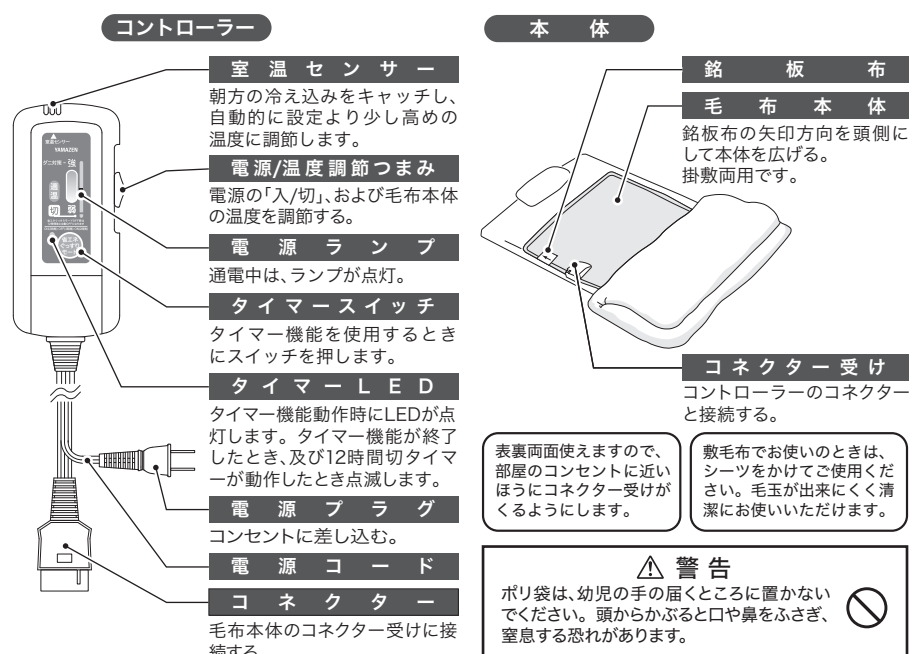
コントローラー

室温センサー
朝方の冷え込みをキャッチし、自動的に設定より少し高めの温度に調節します。

電源/温度調節つまみ
電源の「入/切」、および毛布本体の温度を調節する。

電源ランプ
通電中は、ランプが点灯。

タイマースイッチ
タイマー機能を使用するときにスイッチを押します。

タイマーLED
タイマー機能動作時にLEDが点灯します。タイマー機能が終了したとき、及び12時間切タイマーが動作したとき点滅します。

電源プラグ
コンセントに差し込む。

電源コード

コネクター
毛布本体のコネクター受けに接続する。

室温センサー
YAMAZEN
ダニ対策
強
温度
切
電源

本体

銘板布

毛布本体
銘板布の矢印方向を頭側にして本体を広げる。
掛敷両用です。

コネクター受け
コントローラーのコネクターと接続する。

表裏両面使えますので、部屋のコンセントに近いほうにコネクター受けがくるようにします。

敷毛布でお使いのときは、シーツをかけてご使用ください。毛玉が出来にくく清潔にお使いいただけます。

⚠ 警告
ポリ袋は、幼児の手の届くところに置かないでください。頭からかぶると口や鼻をふさぎ、窒息する恐れがあります。